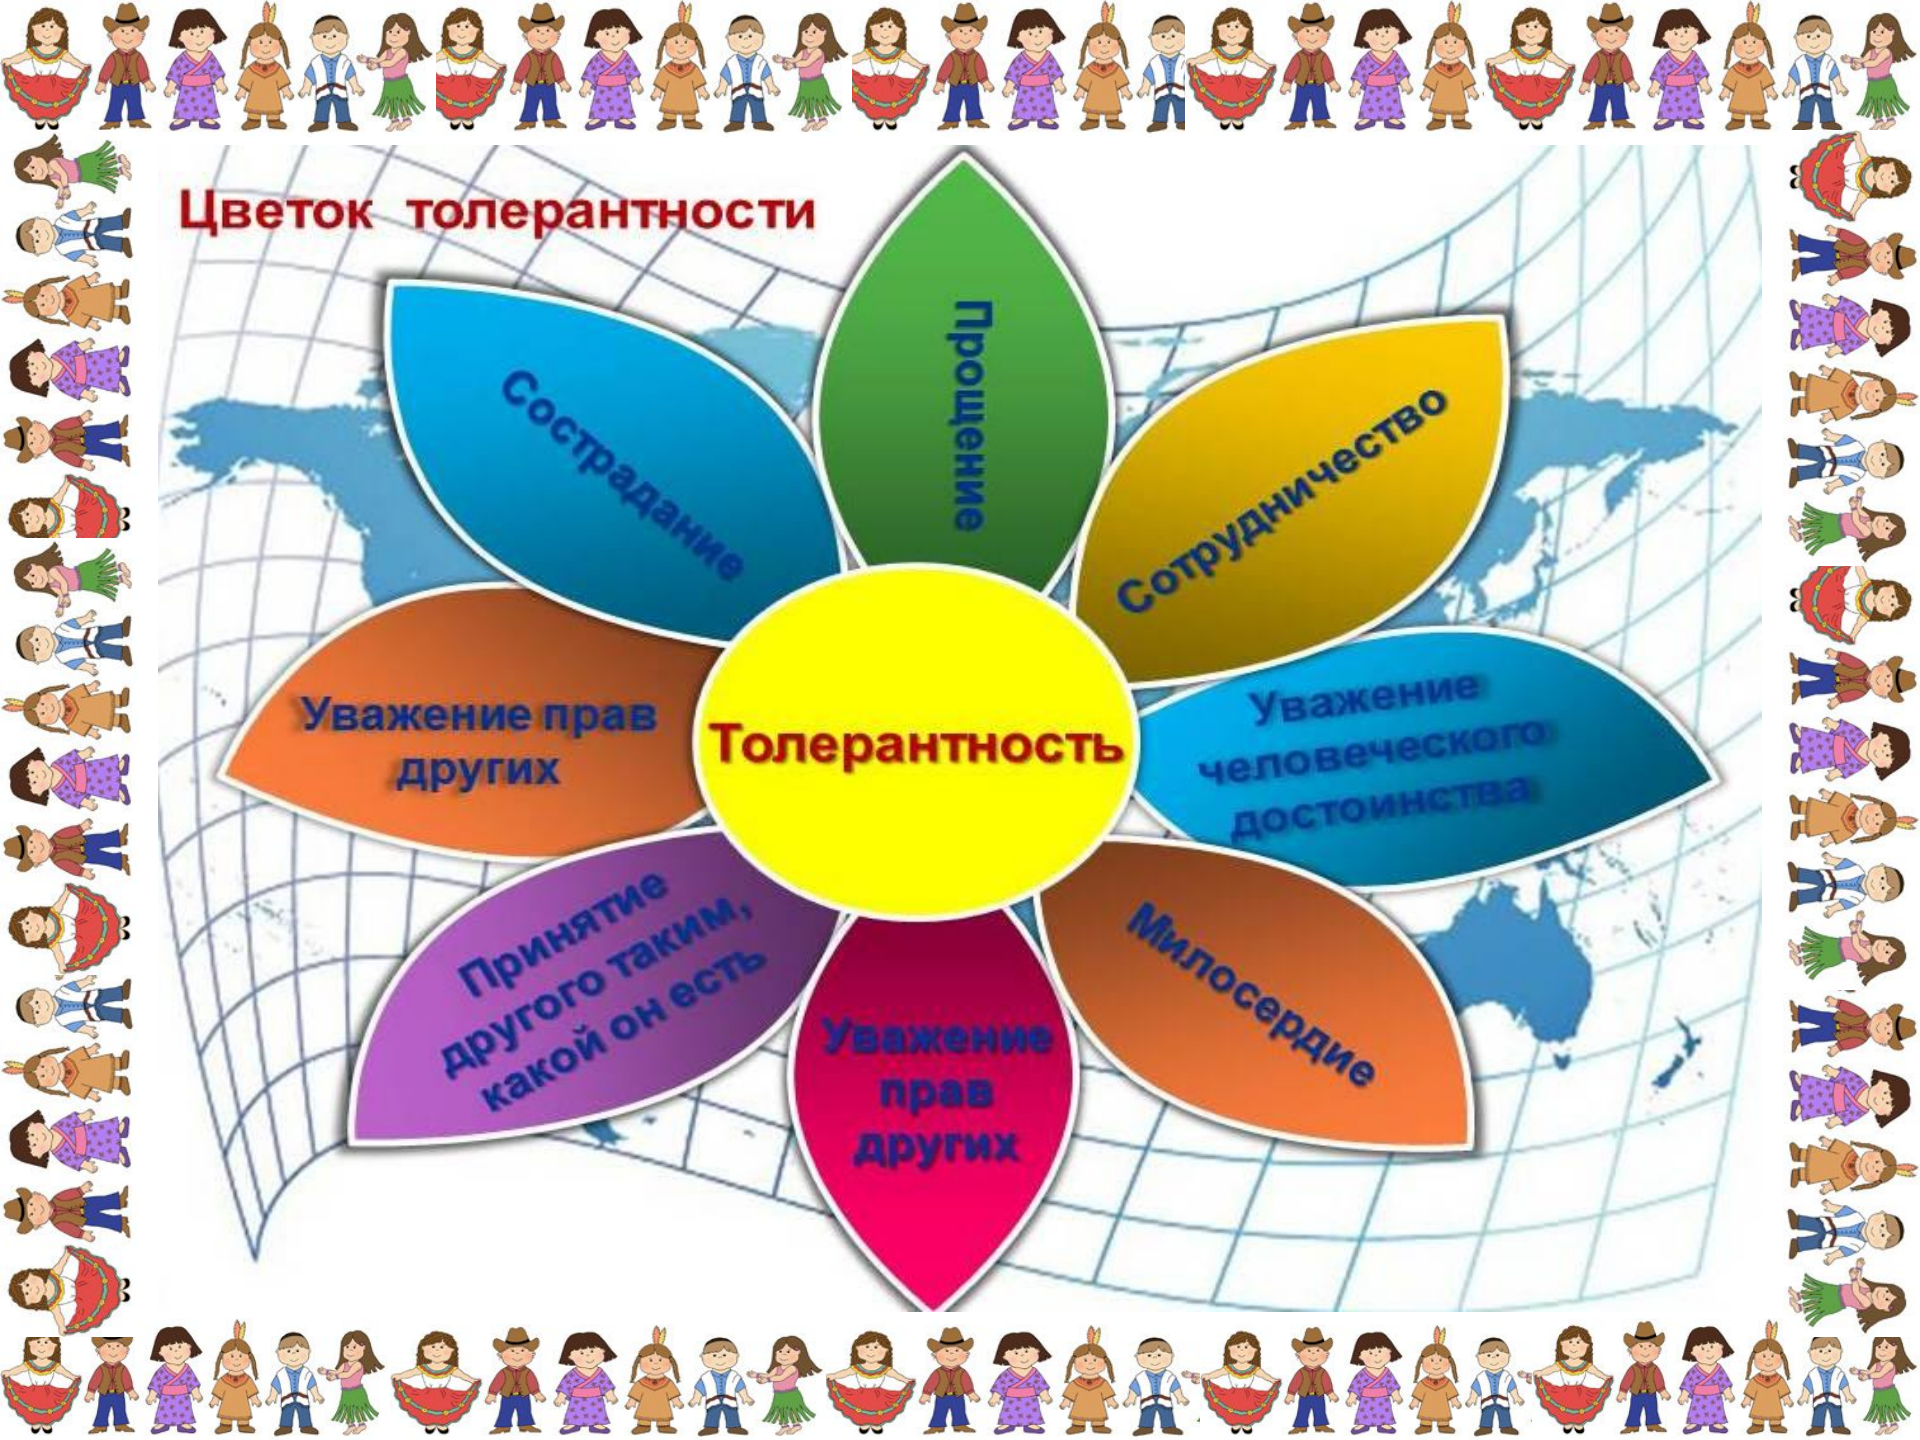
Цветок толерантности

Прощение

Сотрудничество

Уважение человеческого достоинства

Милосердие

Уважение прав других

Принятие другого таким, какой он есть

Уважение прав других

Сострадание

Толерантность